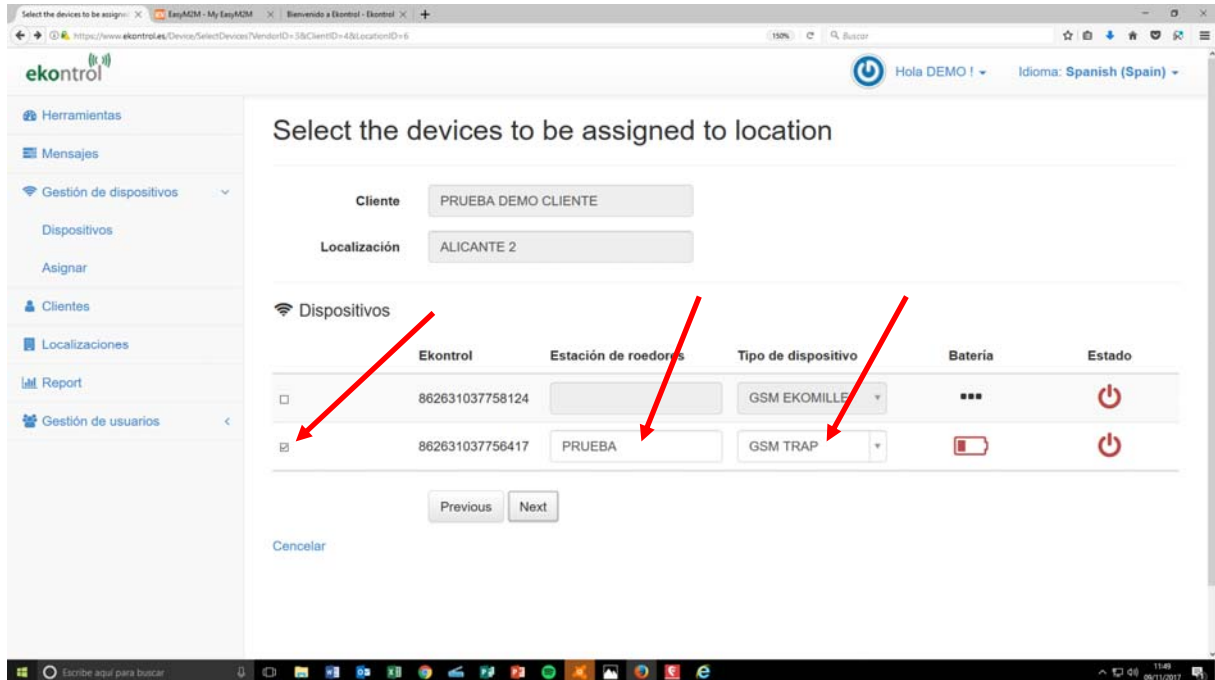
Select the devices to be assigned × | EasyM2M - My EasyM2M × | Bienvenido a Ekontrol - Ekontrol × | +

https://www.ekontrol.es/Device/SelectDevices?VendorID=3&ClientID=4&LocationID=6

150% | Buscar

ekontrol

Hola DEMO ! ▾ Idioma: Spanish (Spain) ▾

Herramientas
Mensajes
Gestión de dispositivos
Dispositivos
Asignar
Clientes
Localizaciones
Report
Gestión de usuarios

Select the devices to be assigned to location

Cliente PRUEBA DEMO CLIENTE

Localización ALICANTE 2

Dispositivos

| | Ekontrol | Estación de roedores | Tipo de dispositivo | Batería | Estado |
|---|---|---|---|---|---|
| ☐ | 862631037758124 | | GSM EKOMILLE | ••• | |
| ☑ | 862631037756417 | PRUEBA | GSM TRAP | | |

Previous Next

Cancelar

Escribe aquí para buscar

11:49
09/11/2017